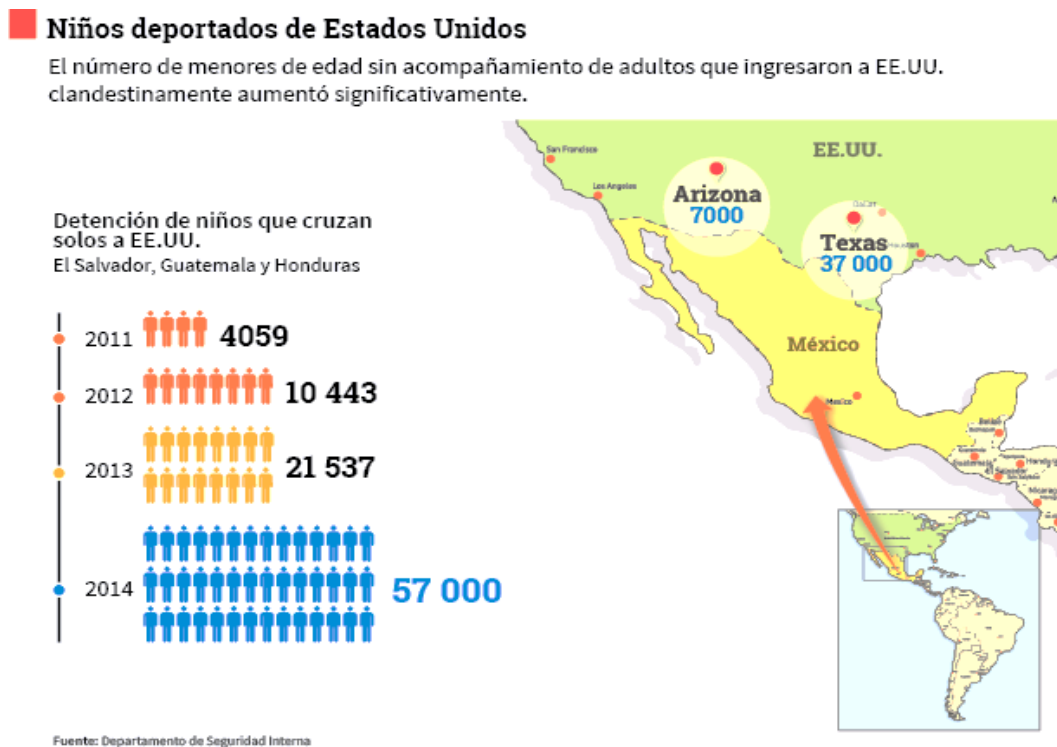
Niños deportados de Estados Unidos

El número de menores de edad sin acompañamiento de adultos que ingresaron a EE.UU. clandestinamente aumentó significativamente.

Detención de niños que cruzan solos a EE.UU.
El Salvador, Guatemala y Honduras

2011 4059
2012 10 443
2013 21 537
2014 57 000

San Francisco
Los Angeles
EE.UU.
Arizona
7000
Texas
37 000
México
Mexico
Belice
Guatemala
Salvador
Honduras
Nicaragua

Fuente: Departamento de Seguridad Interna